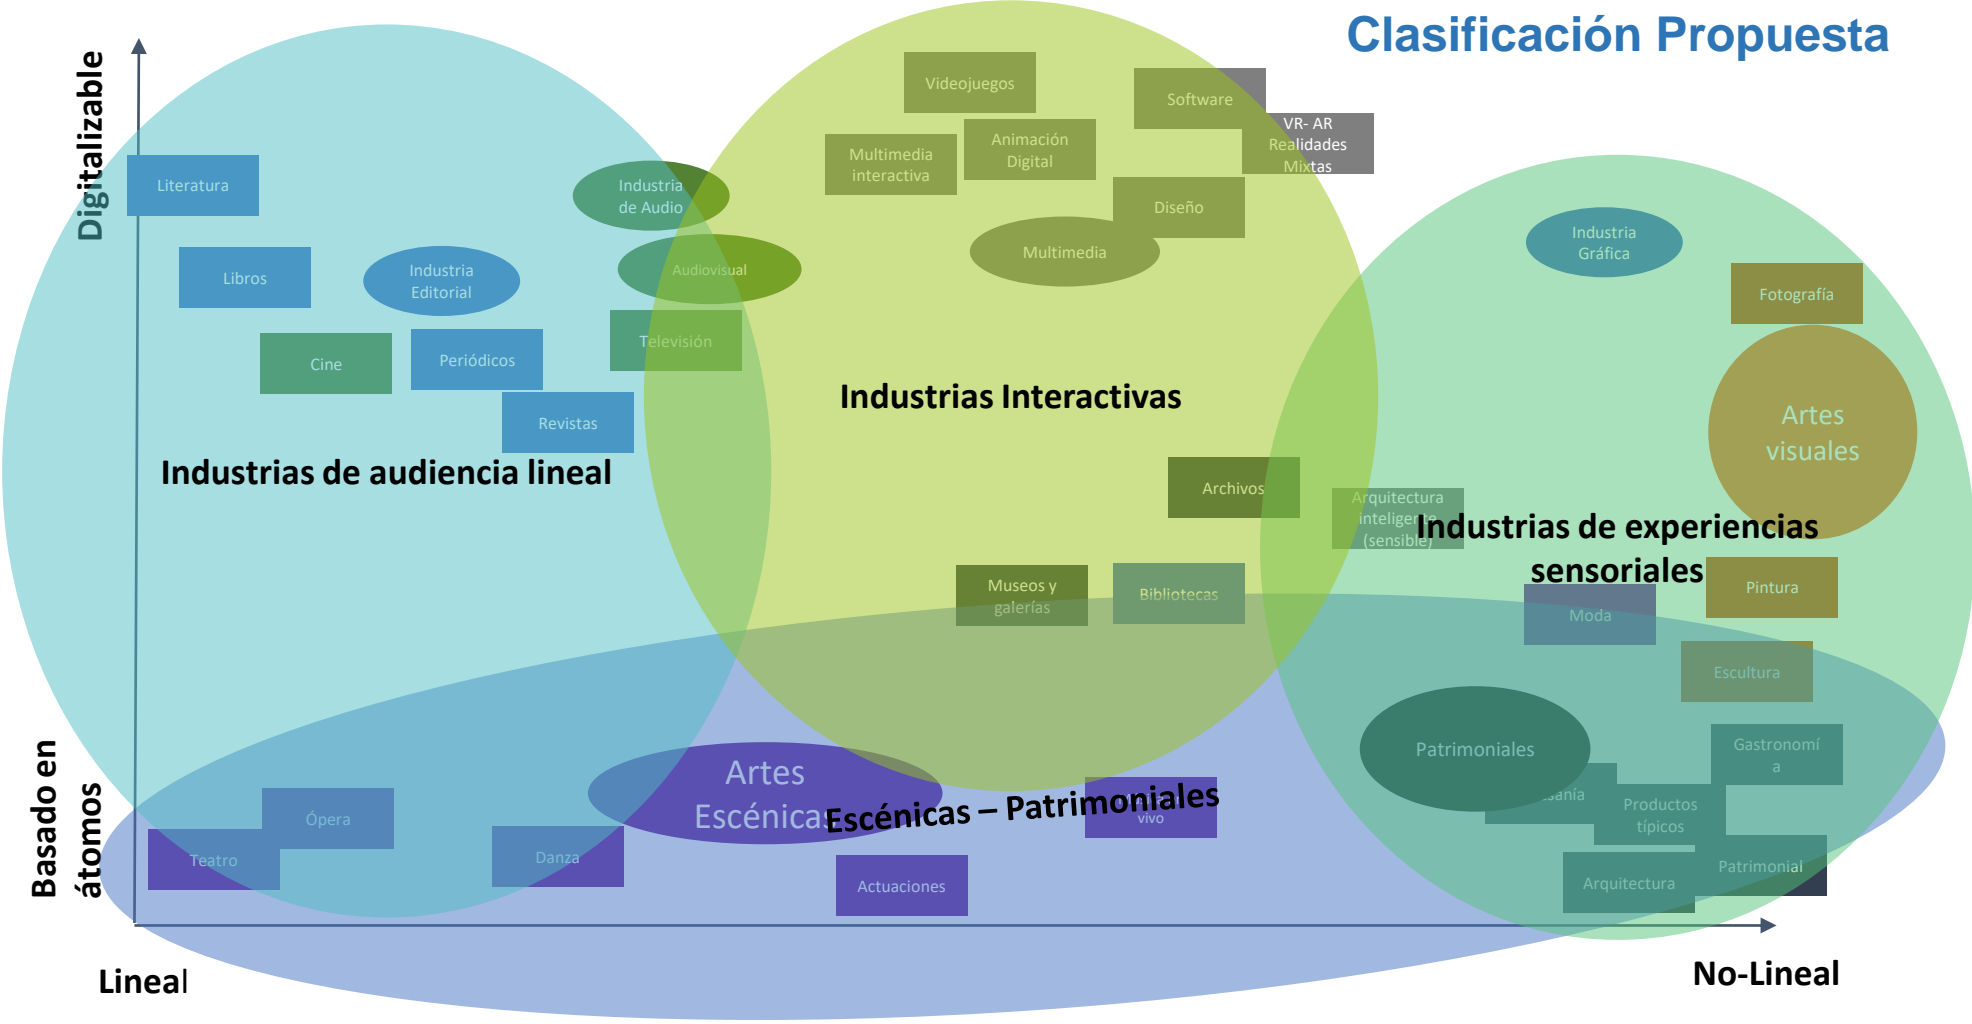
Clasificación Propuesta

Digitalizable

Literatura

Libros

Industria Editorial

Cine

Periódicos

Revistas

Industria de Audio

Audiovisual

Televisión

Videojuegos

Software

VR- AR Realidades Mixtas

Multimedia interactiva

Animación Digital

Diseño

Multimedia

Industrias Interactivas

Industrias de audiencia lineal

Industria Gráfica

Fotografía

Artes visuales

Archivos

Arquitectura inteligente (sensible)

Industrias de experiencias sensoriales

Museos y galerías

Bibliotecas

Pintura

Moda

Escultura

Patrimoniales

Gastronomía

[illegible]sanía

Productos típicos

Arquitectura

Patrimonial

Artes Escénicas

Escénicas – Patrimoniales

vivo

Actuaciones

Ópera

Teatro

Danza

Basado en átomos

Lineal

No-Lineal